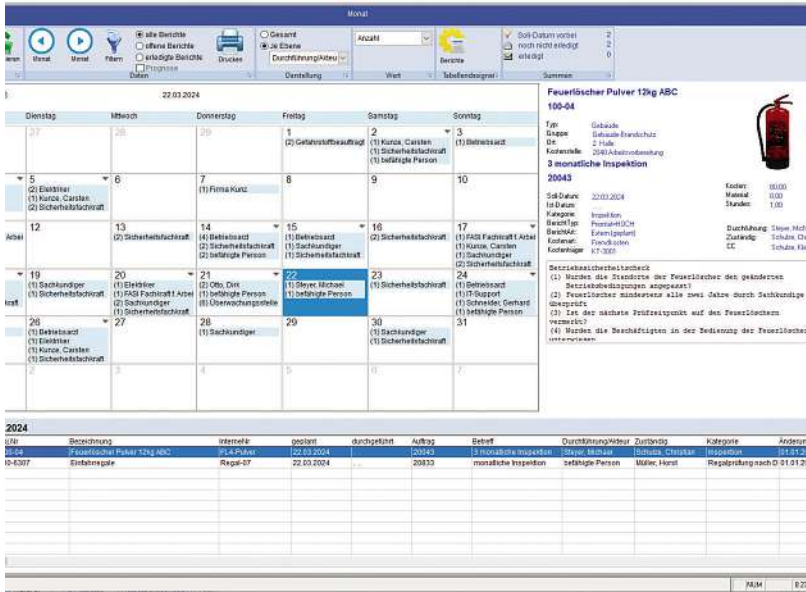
Monat

Monat Monat Filtern
alle Berichte
offene Berichte
erledigte Berichte
Prognose
Daten
Drucken
Gesamt
je Ebene
Durchführung/Akteu
Darstellung
Anzahl
Wert
Berichte
Tabelleneigenschaften
Soll-Datum vorbei 2
noch nicht erledigt 2
erledigt 0
Summen

22.03.2024

| Dienstag | Mittwoch | Donnerstag | Freitag | Samstag | Sonntag |
|---|---|---|---|---|---|
| 27 | 28 | 29 | 1 (2) Gefahrstoffbeauftragt | 2 (1) Kunze, Carsten (1) Sicherheitsfachkraft (1) befähigte Person | 3 (1) Betriebsarzt |
| 5 (2) Elektriker (1) Kunze, Carsten (2) Sicherheitsfachkraft | 6 | 7 (1) Firma Kunz | 8 | 9 | 10 |
| 12 | 13 (2) Sicherheitsfachkraft | 14 (4) Betriebsarzt (2) Sicherheitsfachkraft (2) befähigte Person | 15 (1) Betriebsarzt (1) Sachkundiger (1) Sicherheitsfachkraft | 16 (2) Sicherheitsfachkraft | 17 (1) FASI Fachkraft f. Arbei (1) Kunze, Carsten (1) Sachkundiger (2) Sicherheitsfachkraft |
| 19 (1) Sachkundiger (1) Sicherheitsfachkraft | 20 (1) Elektriker (1) FASI Fachkraft f. Arbei (2) Sachkundiger (1) Sicherheitsfachkraft | 21 (2) Otto, Dirk (1) befähigte Person (8) Überwachungsstelle | 22 (1) Steyer, Michael (1) befähigte Person | 23 (1) Sicherheitsfachkraft | 24 (1) Betriebsarzt (1) IT-Support (1) Schneider, Gerhard (1) befähigte Person |
| 26 (1) Betriebsarzt (1) Elektriker (1) Kunze, Carsten (1) Sicherheitsfachkraft | 27 | 28 (1) Sachkundiger | 29 | 30 (1) Sachkundiger (1) Sicherheitsfachkraft | 31 |
| 2 | 3 | 4 | 5 | 6 | 7 |

Feuerlöscher Pulver 12kg ABC
100-04
Typ: Gebäude
Gruppe: Gebäude Brandschutz
Ort: 2. Halle
Kostenstelle: 2040 Arbeitsvorbereitung
3 monatliche Inspektion
20043
Soll-Datum: 22.03.2024
Ist-Datum:
Kategorie: Inspektion
BerichtTyp: Prüfstatt-HOCH
BerichtArt: Extern(geplant)
Kostenart: Fremdkosten
Kostenträger: KT-3001
Kosten: 00,00
Material: 0,00
Stunden: 1,00
Durchführung: Steyer, Mich
Zuständig: Schulze, Ch
CC: Schulze, Kl

Betriebssicherheitscheck
(1) Wurden die Standorte der Feuerlöscher den geänderten Betriebsbedingungen angepasst?
(2) Feuerlöscher mindestens alle zwei Jahre durch Sachkundige überprüft
(3) Ist der nächste Prüfzeitpunkt auf den Feuerlöschern vermerkt?
(4) Wurden die Beschäftigten in der Bedienung der Feuerlöscher unterwiesen

2024

| Nr | Bezeichnung | InterneNr | geplant | durchgeführt | Auftrag | Betreff | Durchführung/Akteur | Zuständig | Kategorie | Änderung |
|---|---|---|---|---|---|---|---|---|---|---|
| 00-04 | Feuerlöscher Pulver 12kg ABC | FL4-Pulver | 22.03.2024 | | 20043 | 3 monatliche Inspektion | Steyer, Michael | Schulze, Christian | Inspektion | 01.01.20 |
| 00-6307 | Einfahrregale | Regal-07 | 22.03.2024 | .. | 20833 | monatliche Inspektion | befähigte Person | Müller, Horst | Regalprüfung nach D | 01.01.20 |

NUM